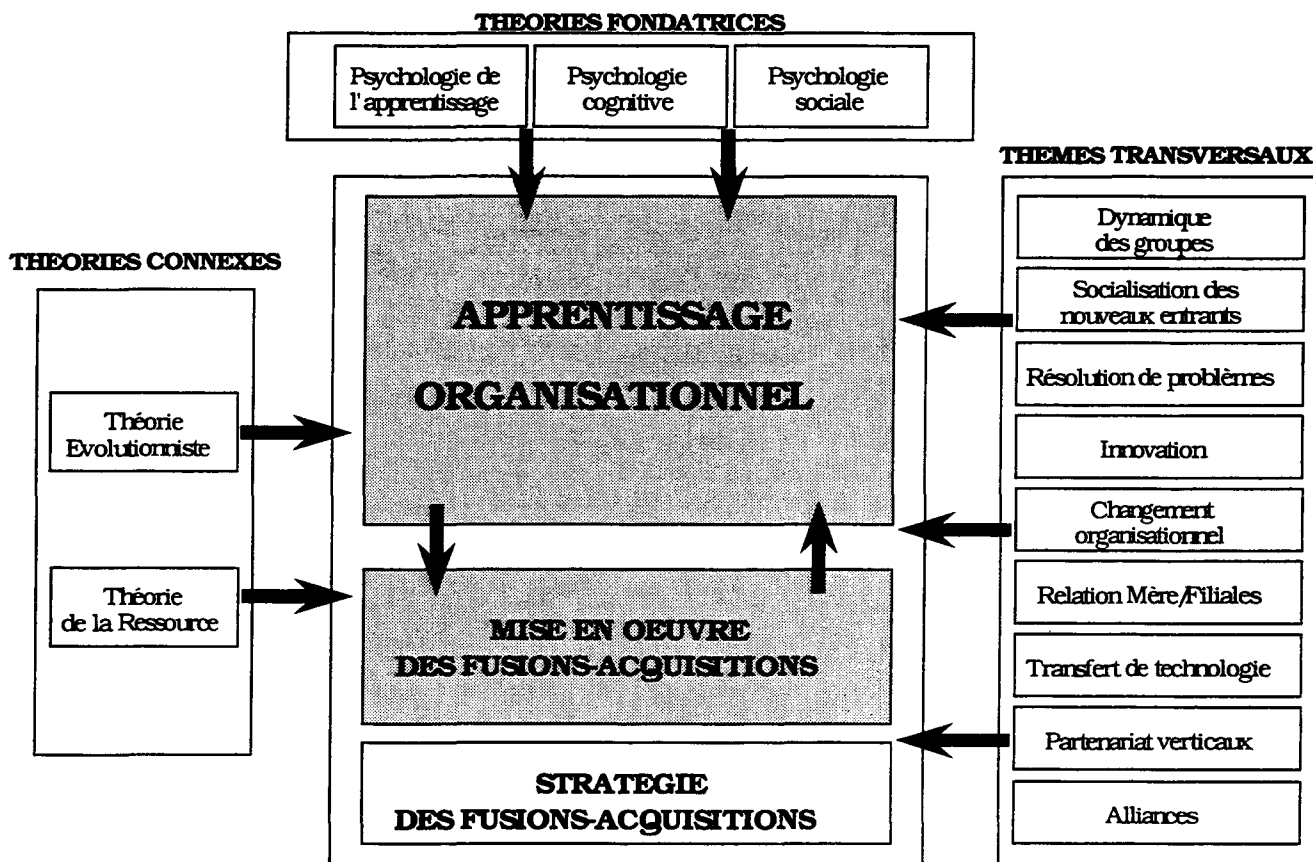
THEORIES FONDATRICES

Psychologie de l'apprentissage

Psychologie cognitive

Psychologie sociale

THEMES TRANSVERSAUX

THEORIES CONNEXES

APPRENTISSAGE ORGANISATIONNEL

Théorie Evolutionniste

Théorie de la Ressource

MISE EN OEUVRE DES FUSIONS-ACQUISITIONS

STRATEGIE DES FUSIONS-ACQUISITIONS

Dynamique des groupes

Socialisation des nouveaux entrants

Résolution de problèmes

Innovation

Changement organisationnel

Relation Mère/Filiales

Transfert de technologie

Partenariat verticaux

Alliances